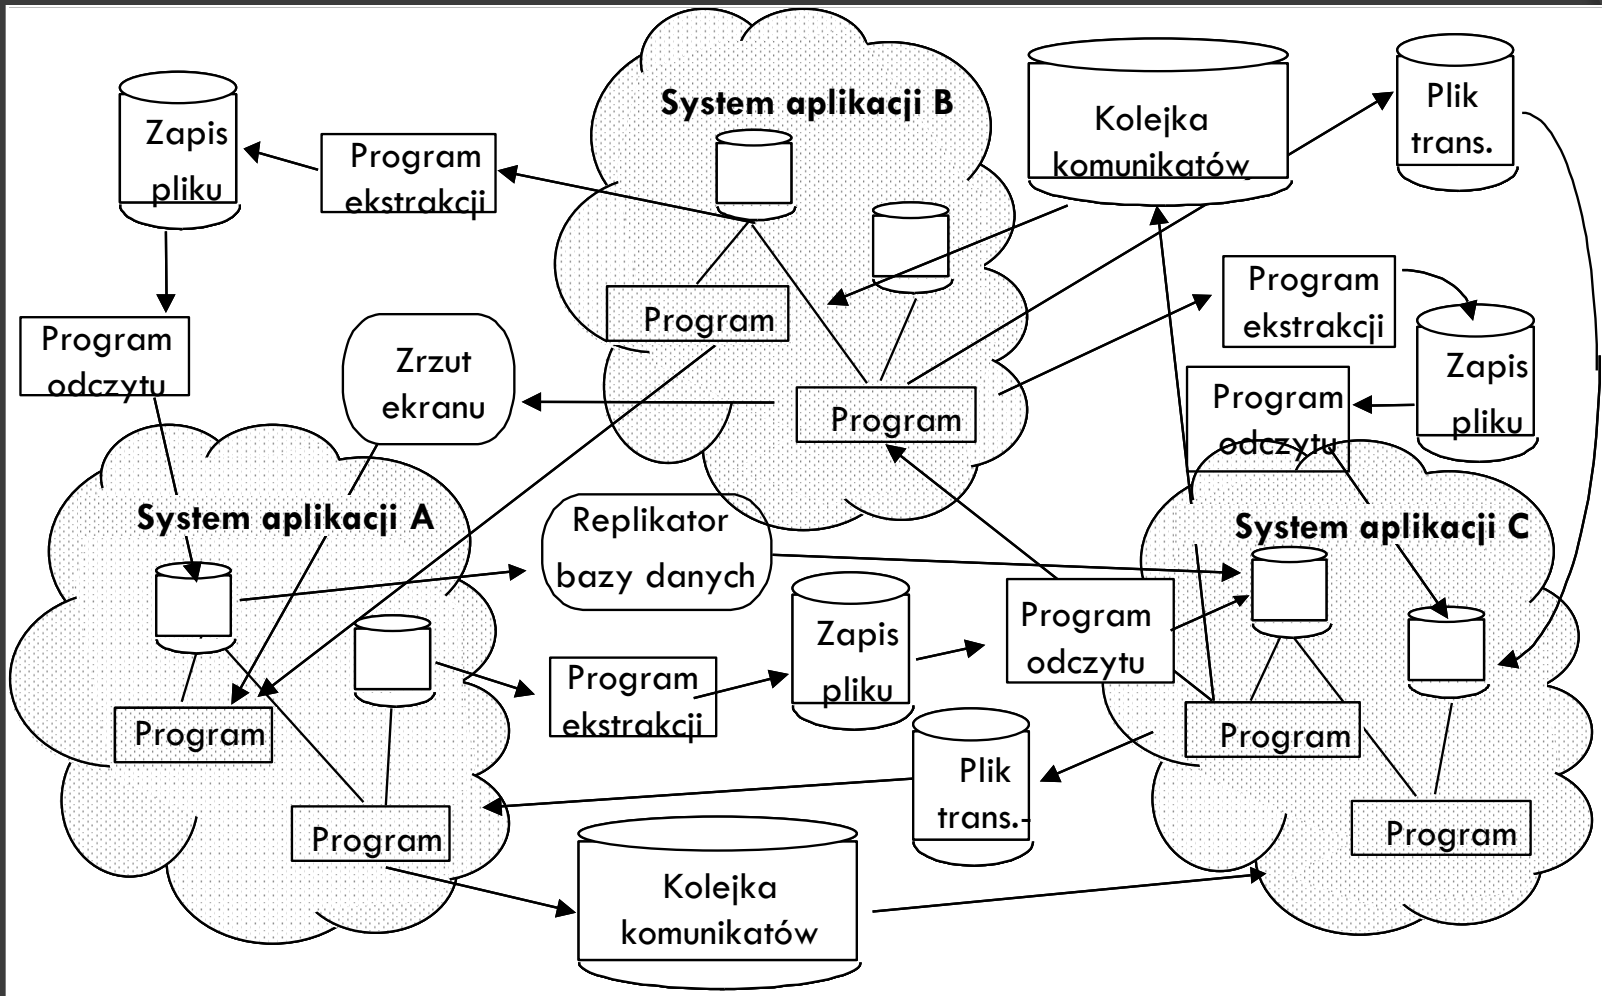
System aplikacji B

Zapis pliku

Program ekstrakcji

Kolejka komunikatów

Plik trans.

Program

Program ekstrakcji

Program odczytu

Zrzut ekranu

Program

Zapis pliku

Program odczytu

System aplikacji A

Replikator bazy danych

System aplikacji C

Zapis pliku

Program odczytu

Program

Program ekstrakcji

Program

Plik trans.-

Program

Program

Kolejka komunikatów